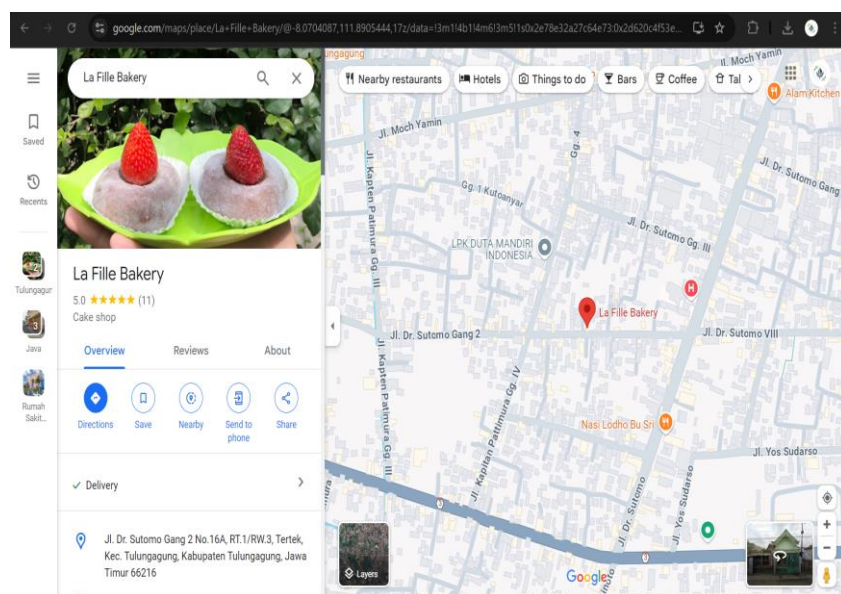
google.com/maps/place/La+Fille+Bakery/@-8.0704087,111.8905444,17z/data=!3m1!4b1!4m6!3m5!1s0x2e78e32a27c64e73:0x2d620c4f53e...

La Fille Bakery

Saved

Recents

Tulungagung

Java

Rumah Sakit...

La Fille Bakery

5.0 ★★★★★ (11)

Cake shop

Overview

Reviews

About

Directions

Save

Nearby

Send to phone

Share

✓ Delivery

Jl. Dr. Sutomo Gang 2 No.16A, RT.1/RW.3, Tertek, Kec. Tulungagung, Kabupaten Tulungagung, Jawa Timur 66216

Nearby restaurants

Hotels

Things to do

Bars

Coffee

Tal

Alam Kitchen

Jl. Moch Yamin

Jl. Moch Yamin

Jl. Dr. Sutomo Gang

Gg. 1 Kutoanyar

Gg. 4

Jl. Dr. Sutomo Gg. III

LPK DUTA MANDIRI INDONESIA

Jl. Kapten Patimura Gg. III

La Fille Bakery

Jl. Dr. Sutomo Gang 2

Jl. Dr. Sutomo VIII

Jl. Kapten Patimura Gg. III

Jl. Kapitan Pattimura Gg. IV

Nasi Lodho Bu Sri

Jl. Yos Sudarso

Jl. Yos Sudarso

Jl. Dr. Sutomo

Layers

Google